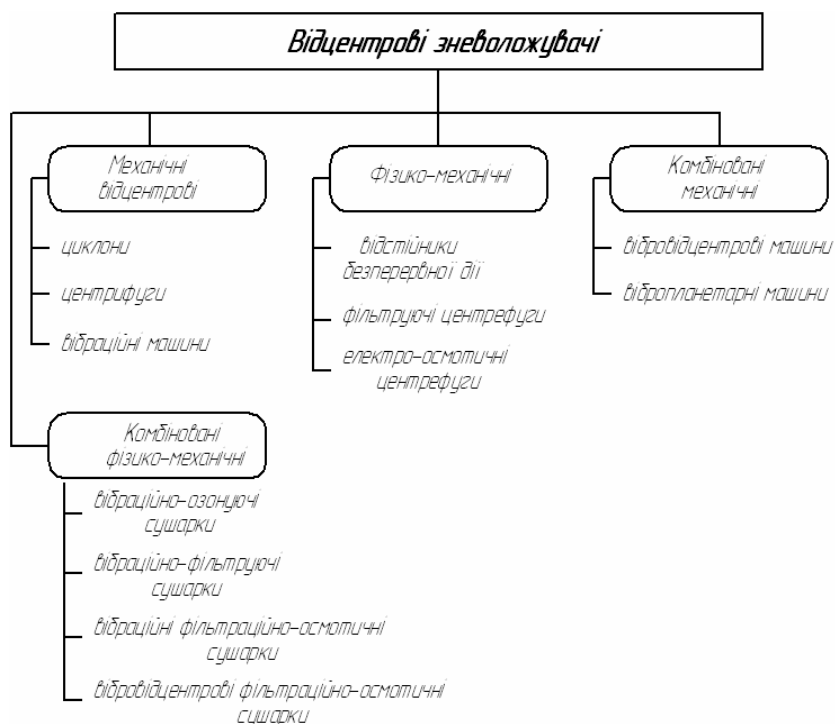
Відцентрові зневоложувачі

Механічні відцентрові

циклони

центрифуги

вібраційні машини

Фізико-механічні

відстійники безперервної дії

фільтруючі центрефуги

електро-осмотичні центрефуги

Комбіновані механічні

вібровідцентрові машини

віброопланетарні машини

Комбіновані фізико-механічні

вібраційно-озонуючі сушарки

вібраційно-фільтруючі сушарки

вібраційні фільтраційно-осмотичні сушарки

вібровідцентрові фільтраційно-осмотичні сушарки